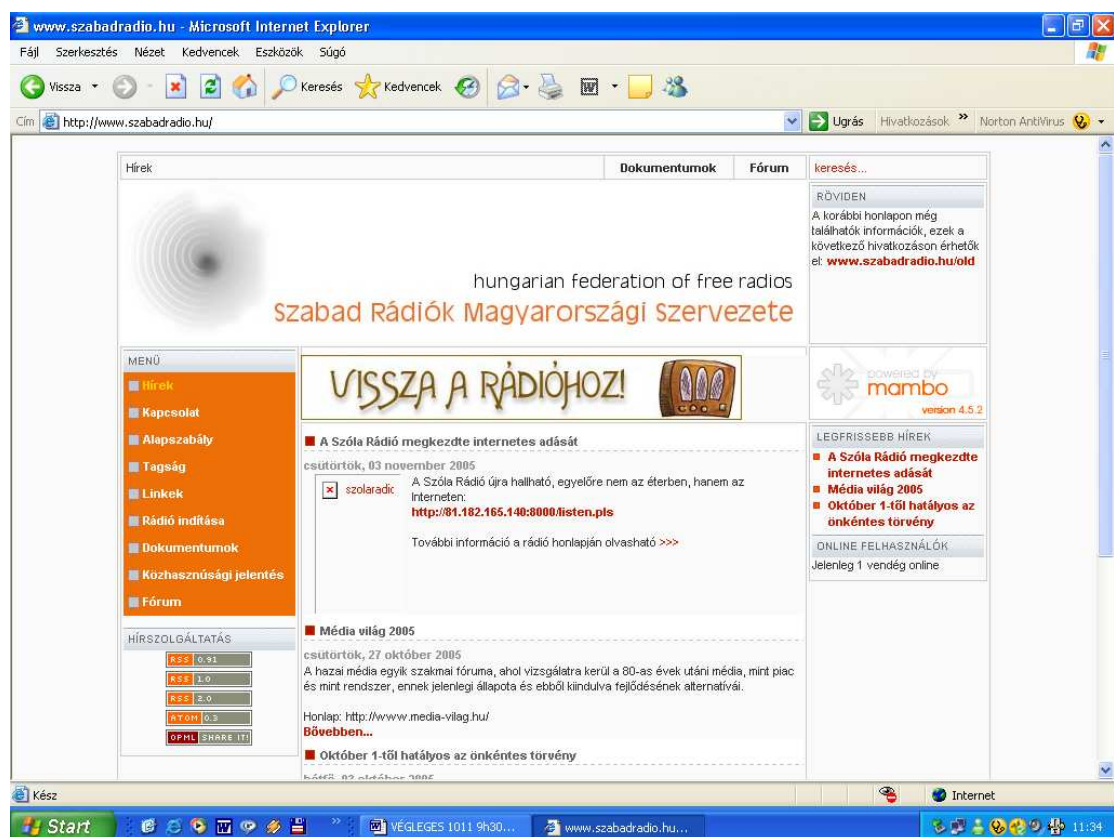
www.szabadradio.hu - Microsoft Internet Explorer

Fájl Szerkesztés Nézet Kedvencek Eszközök Súgó

Vissza Keresés Kedvencek

Cím http://www.szabadradio.hu/ Ugrás Hivatkozások » Norton AntiVirus

Hírek | Dokumentumok | Fórum | keresés...

RÖVIDEN

A korábbi honlapon még találhatók információk, ezek a következő hivatkozáson érhetők el: www.szabadradio.hu/old

hungarian federation of free radios

Szabad Rádiók Magyarországi Szervezete

MENÜ

Hírek

Kapcsolat

Alapszabály

Tagság

Linkek

Rádió indítása

Dokumentumok

Közhasznúsági jelentés

Fórum

HÍRSZOLGÁLTATÁS

RSS 0.91

RSS 1.0

RSS 2.0

ATOM 0.3

OPML SHARE IT!

VISSZA A RÁDIÓHOZ!

A Szóla Rádió megkezdte internetes adását

csütörtök, 03 november 2005

szolaradio

A Szóla Rádió újra hallható, egyelőre nem az éterben, hanem az Interneten:

http://81.182.165.140:8000/listen.pls

További információ a rádió honlapján olvasható >>>

Média világ 2005

csütörtök, 27 október 2005

A hazai média egyik szakmai fóruma, ahol vizsgálatra kerül a 80-as évek utáni média, mint piac és mint rendszer, ennek jelenlegi állapota és ebből kiindulva fejlődésének alternatívái.

Honlap: http://www.media-vilag.hu/

Bővebben...

Október 1-től hatályos az önkéntes törvény

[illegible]

powered by mambo version 4.5.2

LEGFRISSEBB HÍREK

A Szóla Rádió megkezdte internetes adását

Média világ 2005

Október 1-től hatályos az önkéntes törvény

ONLINE FELHASZNÁLÓK

Jelenleg 1 vendég online

Kész

Internet

Start

VÉGLEGES 1011 9h30...

www.szabadradio.hu...

11:34